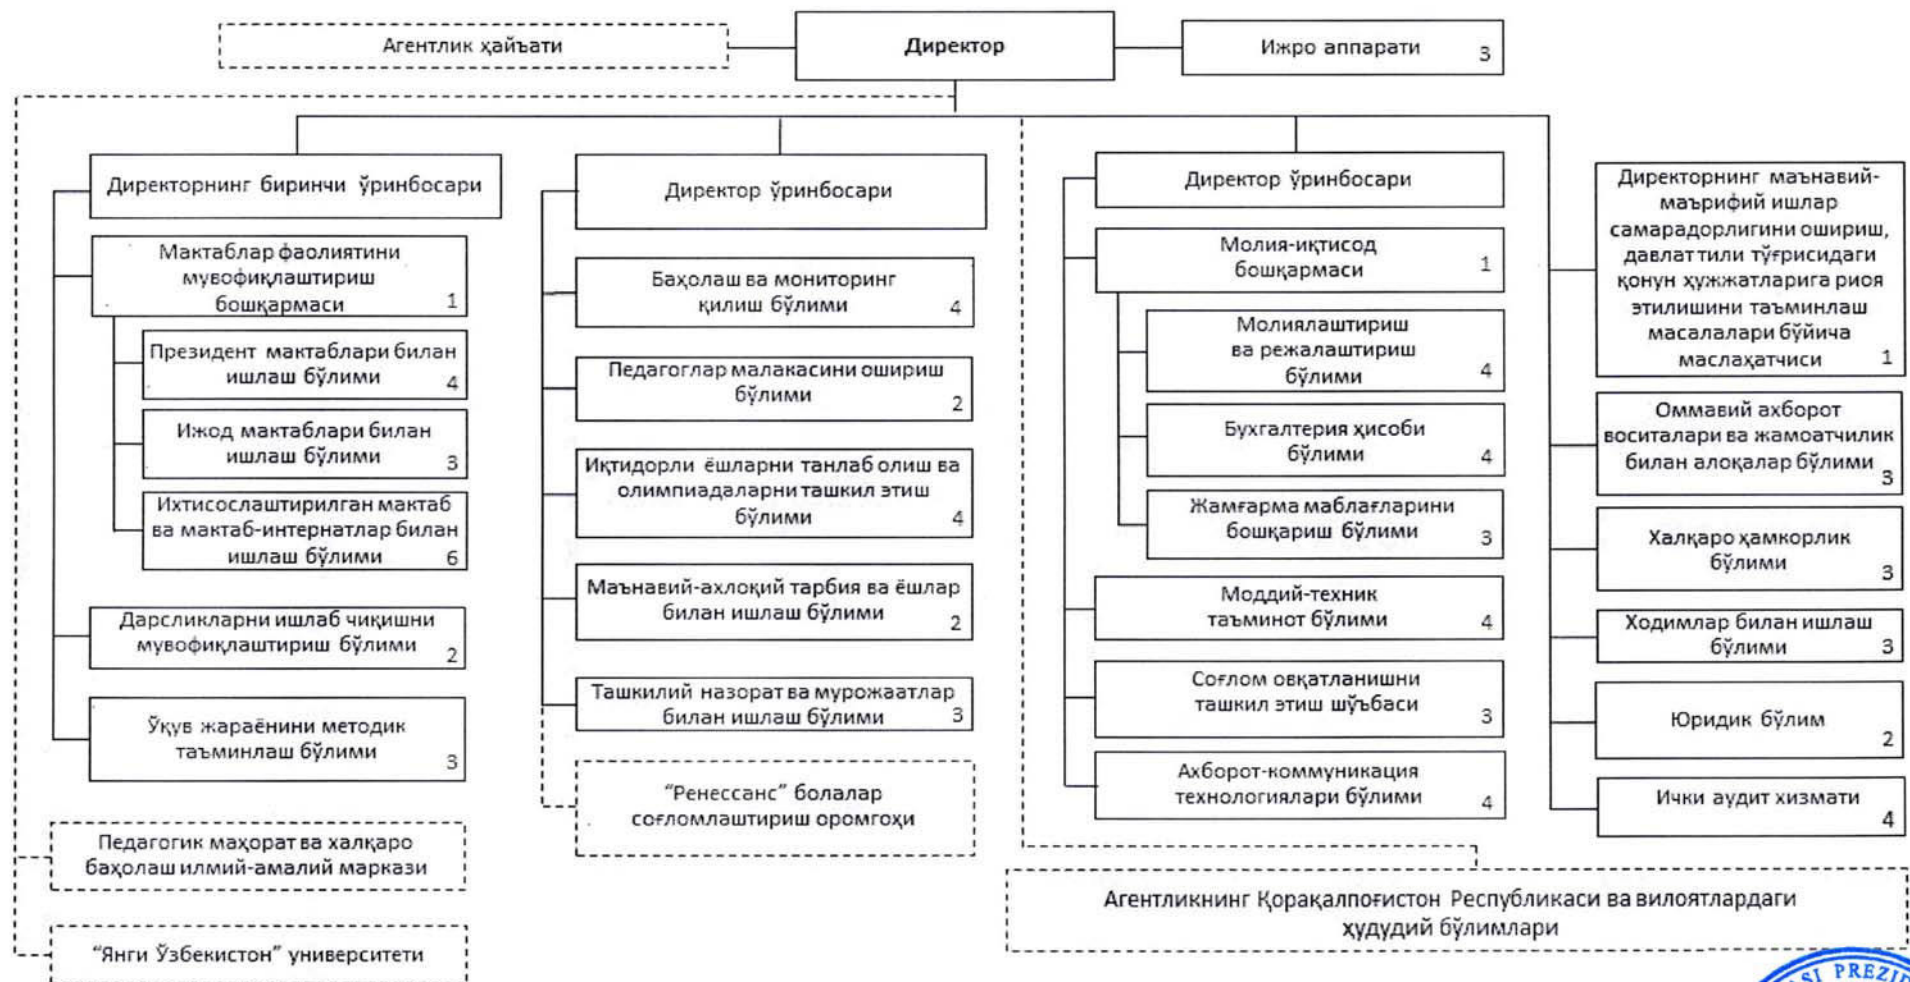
Агентлик ҳайъати

Директор

Ижро аппарати 3

Директорнинг биринчи ўринбосари

Мактаблар фаолиятини мувофиқлаштириш бошқармаси 1

Президент мактаблари билан ишлаш бўлими 4

Ижод мактаблари билан ишлаш бўлими 3

Ихтисослаштирилган мактаб ва мактаб-интернатлар билан ишлаш бўлими 6

Дарсликларни ишлаб чиқишни мувофиқлаштириш бўлими 2

Ўқув жараёнини методик таъминлаш бўлими 3

Педагогик маҳорат ва халқаро баҳолаш илмий-амалий маркази

"Янги Ўзбекистон" университети

Директор ўринбосари

Баҳолаш ва мониторинг қилиш бўлими 4

Педагоглар малакасини ошириш бўлими 2

Иқтидорли ёшларни танлаб олиш ва олимпиадаларни ташкил этиш бўлими 4

Маънавий-ахлоқий тарбия ва ёшлар билан ишлаш бўлими 2

Ташкилий назорат ва мурожаатлар билан ишлаш бўлими 3

"Ренессанс" болалар соғломлаштириш оромгоҳи

Директор ўринбосари

Молия-иқтисод бошқармаси 1

Молиялаштириш ва режалаштириш бўлими 4

Бухгалтерия ҳисоби бўлими 4

Жамғарма маблағларини бошқариш бўлими 3

Моддий-техник таъминот бўлими 4

Соғлом овқатланишни ташкил этиш шўъбаси 3

Ахборот-коммуникация технологиялари бўлими 4

Директорнинг маънавий-маърифий ишлар самарадорлигини ошириш, давлат тили тўғрисидаги қонун ҳужжатларига риоя этилишини таъминлаш масалалари бўйича маслаҳатчиси 1

Оммавий ахборот воситалари ва жамоатчилик билан алоқалар бўлими 3

Халқаро ҳамкорлик бўлими 3

Ходимлар билан ишлаш бўлими 3

Юридик бўлим 2

Ички аудит хизмати 4

Агентликнинг Қорақалпоғистон Республикаси ва вилоятлардаги ҳудудий бўлимлари

SI PREZI